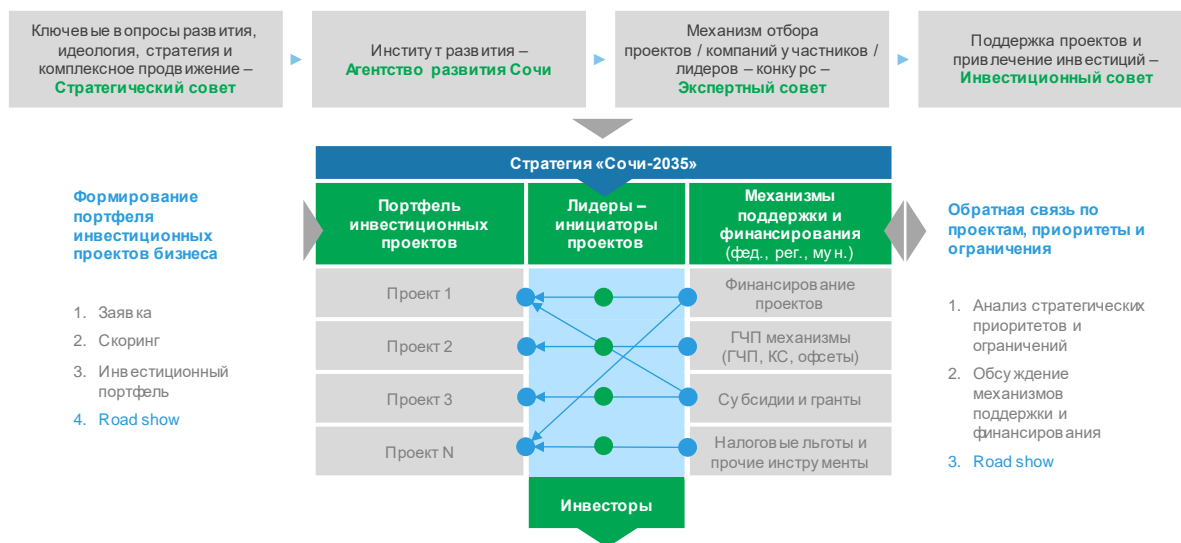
Ключевые вопросы развития, идеология, стратегия и комплексное продвижение – Стратегический совет

Институт развития – Агентство развития Сочи

Механизм отбора проектов / компаний участников / лидеров – конкурс – Экспертный совет

Поддержка проектов и привлечение инвестиций – Инвестиционный совет

Стратегия «Сочи-2035»

Формирование портфеля инвестиционных проектов бизнеса

1. Заявка
2. Скоринг
3. Инвестиционный портфель
4. Road show

| Портфель инвестиционных проектов | Лидеры – инициаторы проектов | Механизмы поддержки и финансирования (фед., рег., мун.) |
|---|---|---|
| Проект 1 | | Финансирование проектов |
| Проект 2 | | ГЧП механизмы (ГЧП, КС, офсеты) |
| Проект 3 | | Субсидии и гранты |
| Проект N | | Налоговые льготы и прочие инструменты |

Инвесторы

Обратная связь по проектам, приоритеты и ограничения

1. Анализ стратегических приоритетов и ограничений
2. Обсуждение механизмов поддержки и финансирования
3. Road show